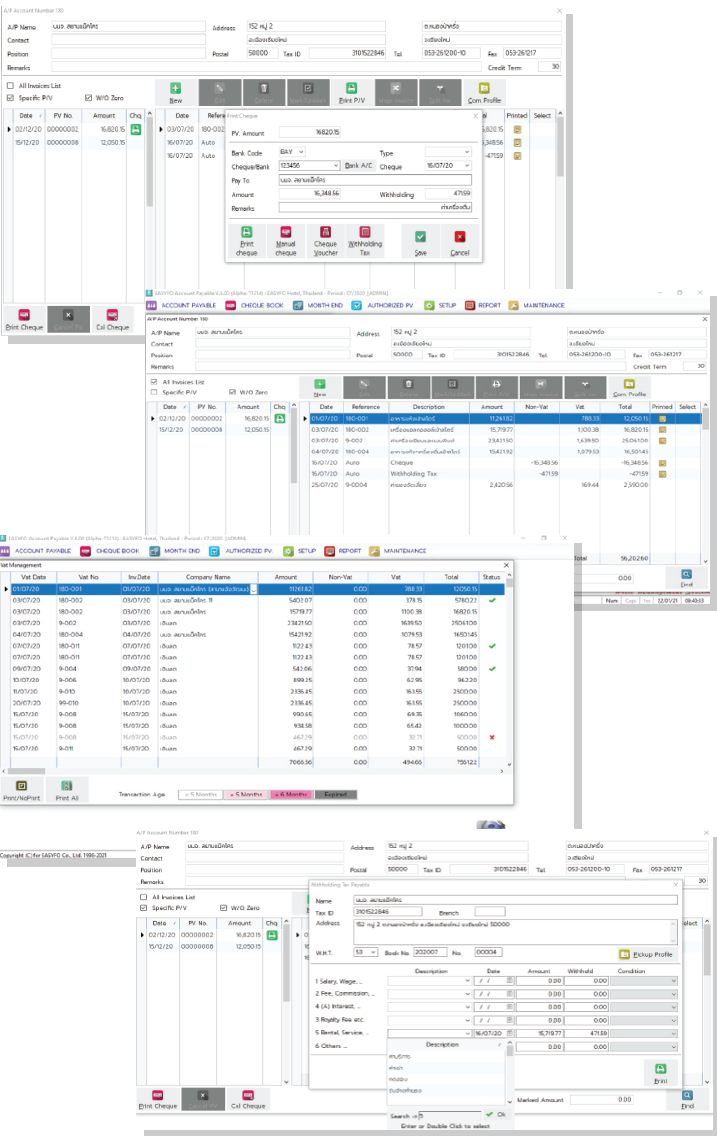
A/P Account Number 180

A/P Name บมจ. สยามแม็คโคร
Address 152 หมู่ 2
ต.หนองป่าครั่ง
Contact
อ.เมืองเชียงใหม่
จ.เชียงใหม่
Position
Postal 50000
Tax ID 3101522846
Tel 053-261200-10
Fax 053-261217
Remarks
Credit Term 30

All Invoices List
Specific P/V
W/O Zero

New
Print P/V
Com Profile

| Date | PV No. | Amount | Chq |
|---|---|---|---|
| 02/12/20 | 00000002 | 16,820.15 | |
| 15/12/20 | 00000008 | 12,050.15 | |

Print Cheque
Cxl Cheque

Print Cheque
PV. Amount 16820.15
Bank Code BAY
Type
Cheque/Bank 123456
Bank A/C
Cheque 16/07/20
Pay To บมจ. สยามแม็คโคร
Amount 16,348.56
Withholding 471.59
Remarks ค่าเครื่องดื่ม
Print cheque
Manual cheque
Cheque Voucher
Withholding Tax
Save
Cancel

EASYFO Account Payable
ACCOUNT PAYABLE
CHEQUE BOOK
MONTH END
AUTHORIZED PV
SETUP
REPORT
MAINTENANCE

A/P Account Number 180
A/P Name บมจ. สยามแม็คโคร
Address 152 หมู่ 2
ต.หนองป่าครั่ง
Contact
อ.เมืองเชียงใหม่
จ.เชียงใหม่
Position
Postal 50000
Tax ID 3101522846
Tel 053-261200-10
Fax 053-261217
Remarks
Credit Term 30

All Invoices List
Specific P/V
W/O Zero
New
Com Profile

| Date | PV No. | Amount | Chq |
|---|---|---|---|
| 02/12/20 | 00000002 | 16,820.15 | |
| 15/12/20 | 00000008 | 12,050.15 | |

| Date | Reference | Description | Amount | Non-Vat | Vat | Total | Printed | Select |
|---|---|---|---|---|---|---|---|---|
| 01/07/20 | 180-001 | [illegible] | 11,261.82 | | 788.33 | 12,050.15 | | |
| 03/07/20 | 180-002 | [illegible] | 15,719.77 | | 1,100.38 | 16,820.15 | | |
| 03/07/20 | 9-002 | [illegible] | 23,421.50 | | 1,639.50 | 25,061.00 | | |
| 04/07/20 | 180-004 | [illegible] | 15,421.92 | | 1,079.53 | 16,501.45 | | |
| 16/07/20 | Auto | Cheque | | -16,348.56 | | -16,348.56 | | |
| 16/07/20 | Auto | Withholding Tax | | -471.59 | | -471.59 | | |
| 25/07/20 | 9-0004 | ค่าของเบ็ดเตล็ด | 2,420.56 | | 169.44 | 2,590.00 | | |

Total 56,202.60
0.00
Find
Num
22/01/21

EASYFO Account Payable V.4.06 (Alpha 11214) : EASYFO Hotel, Thailand : Period : 07/2020 (ADMIN)
ACCOUNT PAYABLE
CHEQUE BOOK
MONTH END
AUTHORIZED PV
SETUP
REPORT
MAINTENANCE

Vat Management

| Vat Date | Vat No | Inv.Date | Company Name | Amount | Non-Vat | Vat | Total | Status |
|---|---|---|---|---|---|---|---|---|
| 01/07/20 | 180-001 | 01/07/20 | บมจ. สยามแม็คโคร (สาขาเชียงใหม่) | 11261.82 | 0.00 | 788.33 | 12050.15 | ✔ |
| 03/07/20 | 180-002 | 03/07/20 | บมจ. สยามแม็คโคร 11 | 5403.07 | 0.00 | 378.15 | 5781.22 | ✔ |
| 03/07/20 | 180-002 | 03/07/20 | เงินสด | 15719.77 | 0.00 | 1100.38 | 16820.15 | |
| 03/07/20 | 9-002 | 03/07/20 | เงินสด | 23421.50 | 0.00 | 1639.50 | 25061.00 | |
| 04/07/20 | 180-004 | 04/07/20 | เงินสด | 15421.92 | 0.00 | 1079.53 | 16501.45 | |
| 07/07/20 | 180-011 | 07/07/20 | เงินสด | 1122.43 | 0.00 | 78.57 | 1201.00 | ✔ |
| 07/07/20 | 180-011 | 07/07/20 | เงินสด | 1122.43 | 0.00 | 78.57 | 1201.00 | |
| 09/07/20 | 9-004 | 09/07/20 | เงินสด | 542.06 | 0.00 | 37.94 | 580.00 | ✔ |
| 10/07/20 | 9-006 | 10/07/20 | เงินสด | 899.25 | 0.00 | 62.95 | 962.20 | |
| 11/07/20 | 9-013 | 10/07/20 | เงินสด | 2336.45 | 0.00 | 163.55 | 2500.00 | |
| 20/07/20 | 99-016 | 18/07/20 | เงินสด | 2336.45 | 0.00 | 163.55 | 2500.00 | |
| 15/07/20 | 9-008 | 15/07/20 | เงินสด | 990.65 | 0.00 | 69.35 | 1060.00 | |
| 15/07/20 | 9-008 | 15/07/20 | เงินสด | 934.58 | 0.00 | 65.42 | 1000.00 | |
| 15/07/20 | 9-008 | 15/07/20 | เงินสด | 467.29 | 0.00 | 32.71 | 500.00 | ✘ |
| 15/07/20 | 9-011 | 15/07/20 | เงินสด | 467.29 | 0.00 | 32.71 | 500.00 | |
| | | | | 7066.36 | 0.00 | 494.66 | 7561.22 | |

Print/NoPrint
Print All
Transaction Age
< 5 Months
> 5 Months
> 6 Months
Expired

Copyright (C) for EASYFO Co., Ltd. 1999-2021

A/P Account Number 180
A/P Name บมจ. สยามแม็คโคร
Address 152 หมู่ 2
ต.หนองป่าครั่ง
Contact
อ.เมืองเชียงใหม่
จ.เชียงใหม่
Position
Postal 50000
Tax ID 3101522846
Tel 053-261200-10
Fax 053-261217
Remarks
30

All Invoices List
Specific P/V
W/O Zero

| Date | PV No. | Amount | Chq |
|---|---|---|---|
| 02/12/20 | 00000002 | 16,820.15 | |
| 15/12/20 | 00000008 | 12,050.15 | |

Withholding Tax Payable
Name บมจ. สยามแม็คโคร
Tax ID 3101522846
Branch
Address 152 หมู่ 2 ตำบลหนองป่าครั่ง อำเภอเมืองเชียงใหม่ จังหวัดเชียงใหม่ 50000
W.H.T. 53
Book No. 302007
No. 00004
Pickup Profile

| | Description | Date | Amount | Withhold | Condition |
|---|---|---|---|---|---|
| 1 Salary, Wage, ... | | / / | 0.00 | 0.00 | |
| 2 Fee, Commission, ... | | / / | 0.00 | 0.00 | |
| 4 (A) Interest, ... | | / / | 0.00 | 0.00 | |
| 3 Royalty Fee etc. | | / / | 0.00 | 0.00 | |
| 5 Rental, Service, ... | | 16/07/20 | 15,719.77 | 471.59 | |
| 6 Others ... | | | 0.00 | 0.00 | |

Description
ค่าบริการ
ค่าเช่า
ค่าขนส่ง
ค่าโฆษณา
Search ค่า
Ok
Enter or Double Click to select

Print
Marked Amount 0.00
Print Cheque
Cxl Cheque
Find